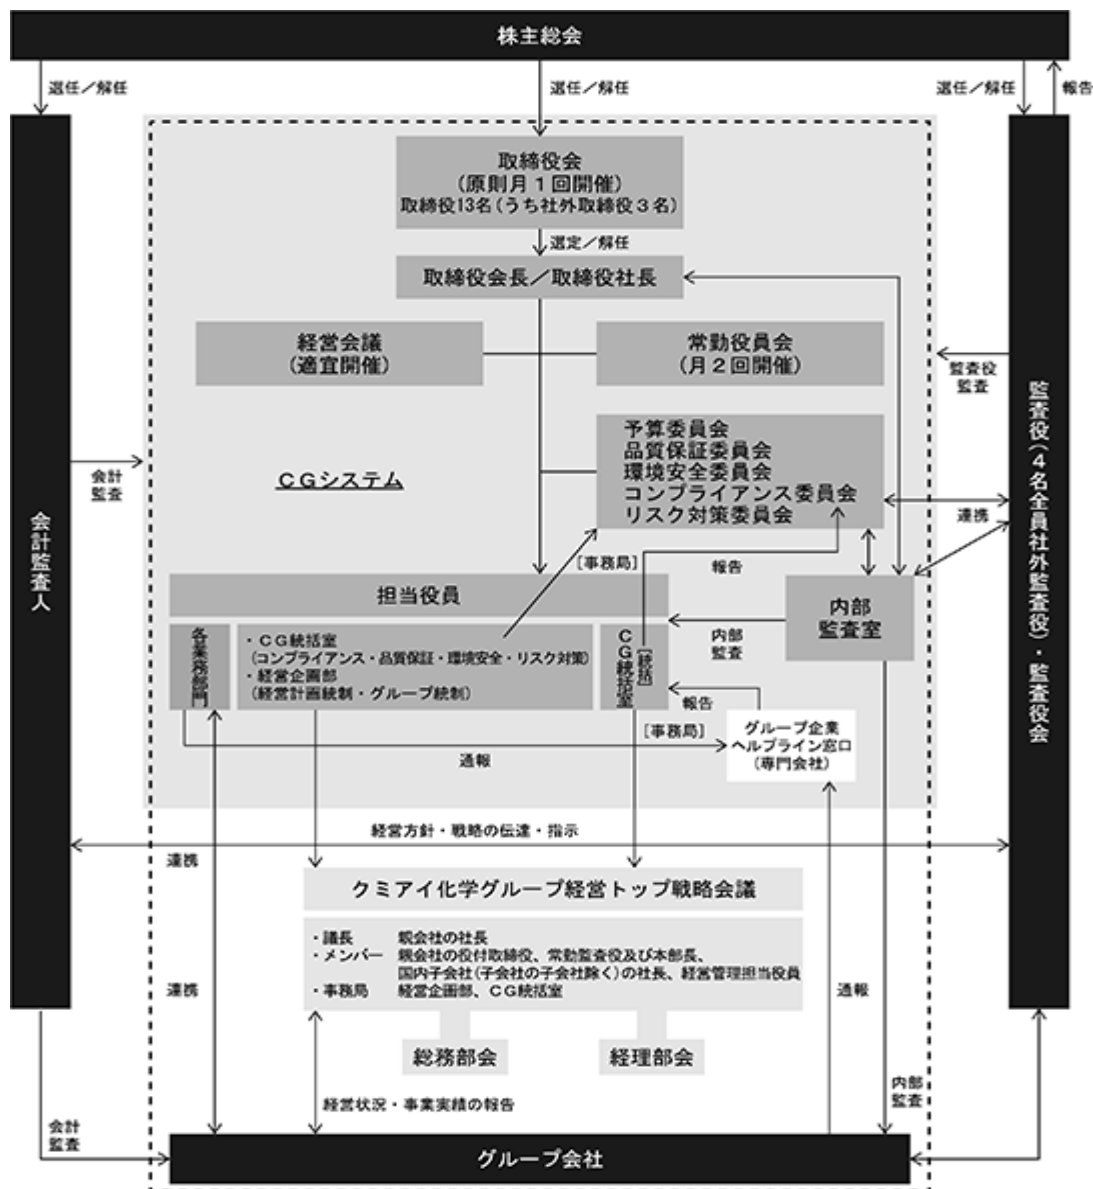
株主総会

選任／解任

選任／解任

選任／解任

報告

取締役会
（原則月１回開催）
取締役13名（うち社外取締役３名）

選定／解任

取締役会長／取締役社長

経営会議
（適宜開催）

常勤役員会
（月２回開催）

監査役監査

予算委員会
品質保証委員会
環境安全委員会
コンプライアンス委員会
リスク対策委員会

会計監査

ＣＧシステム

連携

会計監査人

監査役（４名全員社外監査役）・監査役会

［事務局］

報告

担当役員

内部監査室

各業務部門

・ＣＧ統括室
（コンプライアンス・品質保証・環境安全・リスク対策）
・経営企画部
（経営計画統制・グループ統制）

ＣＧ統括室
［統括］

内部監査

報告

［事務局］

グループ企業
ヘルプライン窓口
（専門会社）

通報

経営方針・戦略の伝達・指示

連携

クミアイ化学グループ経営トップ戦略会議

・議長　親会社の社長
・メンバー　親会社の役付取締役、常勤監査役及び本部長、国内子会社（子会社の子会社除く）の社長、経営管理担当役員
・事務局　経営企画部、ＣＧ統括室

連携

通報

総務部会

経理部会

内部監査

経営状況・事業実績の報告

会計監査

グループ会社